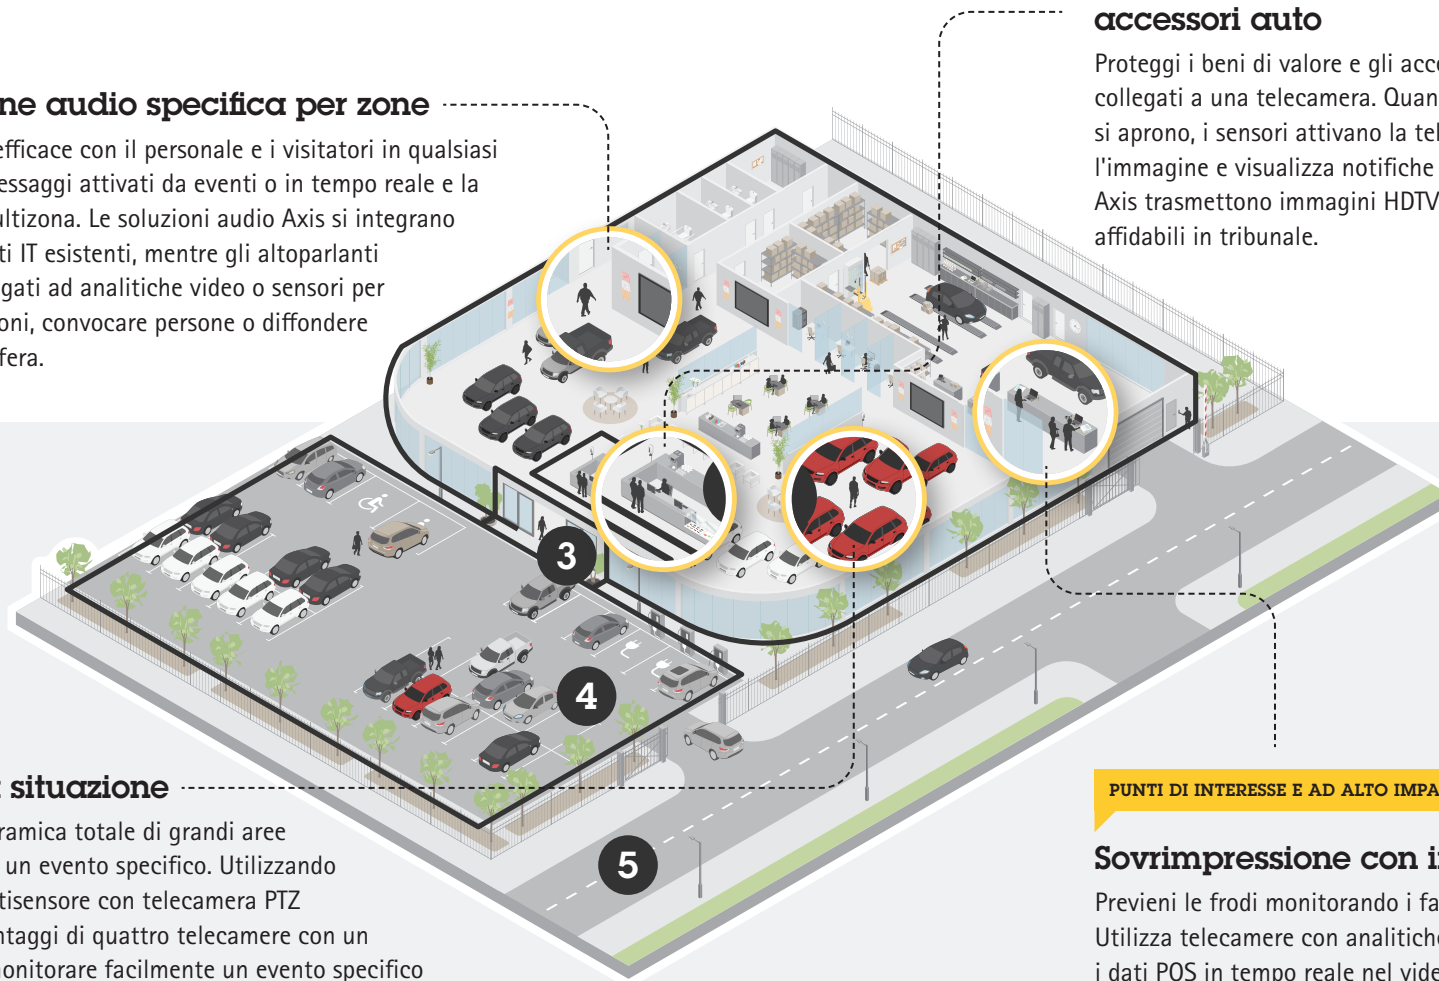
accessori auto

Proteggi i beni di valore e gli acc collegati a una telecamera. Quan si aprono, i sensori attivano la tel l'immagine e visualizza notifiche Axis trasmettono immagini HDTV affidabili in tribunale.

ne audio specifica per zone

efficace con il personale e i visitatori in qualsiasi essaggi attivati da eventi o in tempo reale e la ultizona. Le soluzioni audio Axis si integrano ti IT esistenti, mentre gli altoparlanti gati ad analitiche video o sensori per oni, convocare persone o diffondere fera.

3

4

5

situazione

ramica totale di grandi aree un evento specifico. Utilizzando tisensore con telecamera PTZ ntaggi di quattro telecamere con un onitorare facilmente un evento specifico

PUNTI DI INTERESSE E AD ALTO IMPA

Sovrimpressione con i

Previeni le frodi monitorando i fa Utilizza telecamere con analitiche i dati POS in tempo reale nel vide